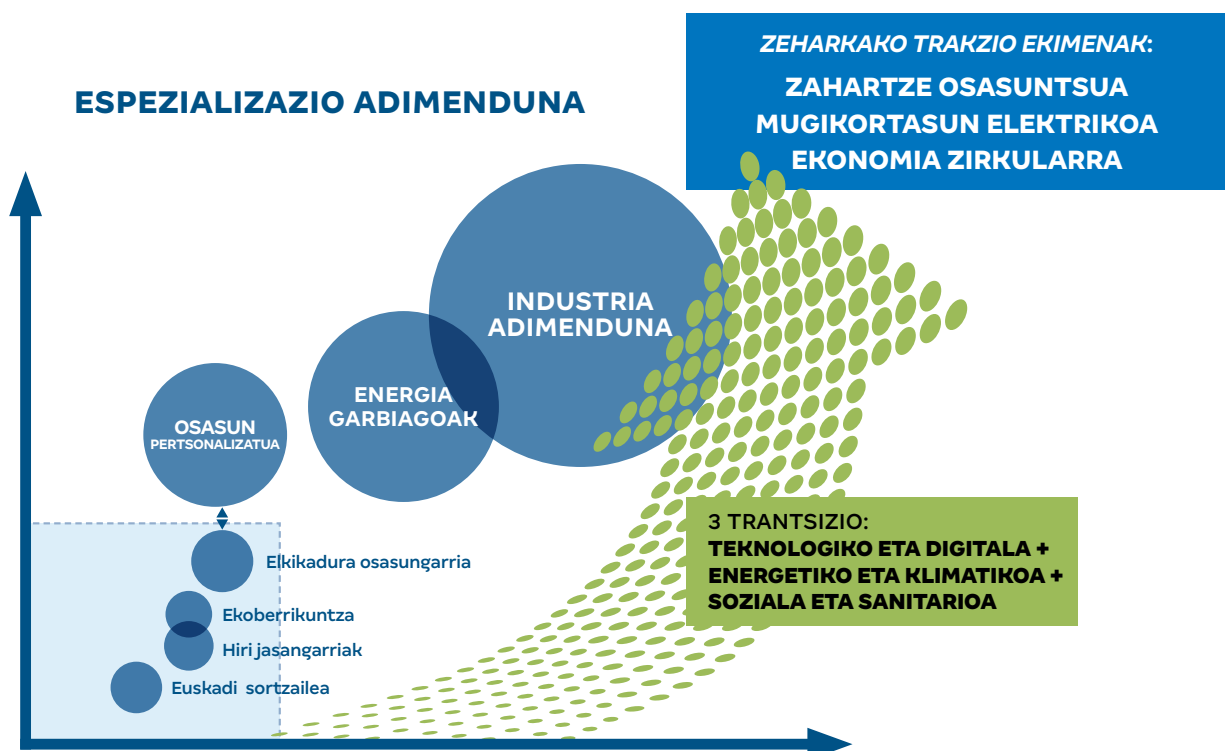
ZEHARKAKO TRAKZIO EKIMENAK:
ZAHARTZE OSASUNTSUA
MUGIKORTASUN ELEKTRIKOA
EKONOMIA ZIRKULARRA

ESPEZIALIZAZIO ADIMENDUNA

INDUSTRIA ADIMENDUNA

ENERGIA GARBIAGOAK

OSASUN PERTSONALIZATUA

Elikadura osasungarria

Ekoberrikuntza

Hiri jasangarriak

Euskadi sortzailea

3 TRANTSIZIO:
TEKNOLOGIKO ETA DIGITALA +
ENERGETIKO ETA KLIMATIKOA +
SOZIALA ETA SANITARIOA